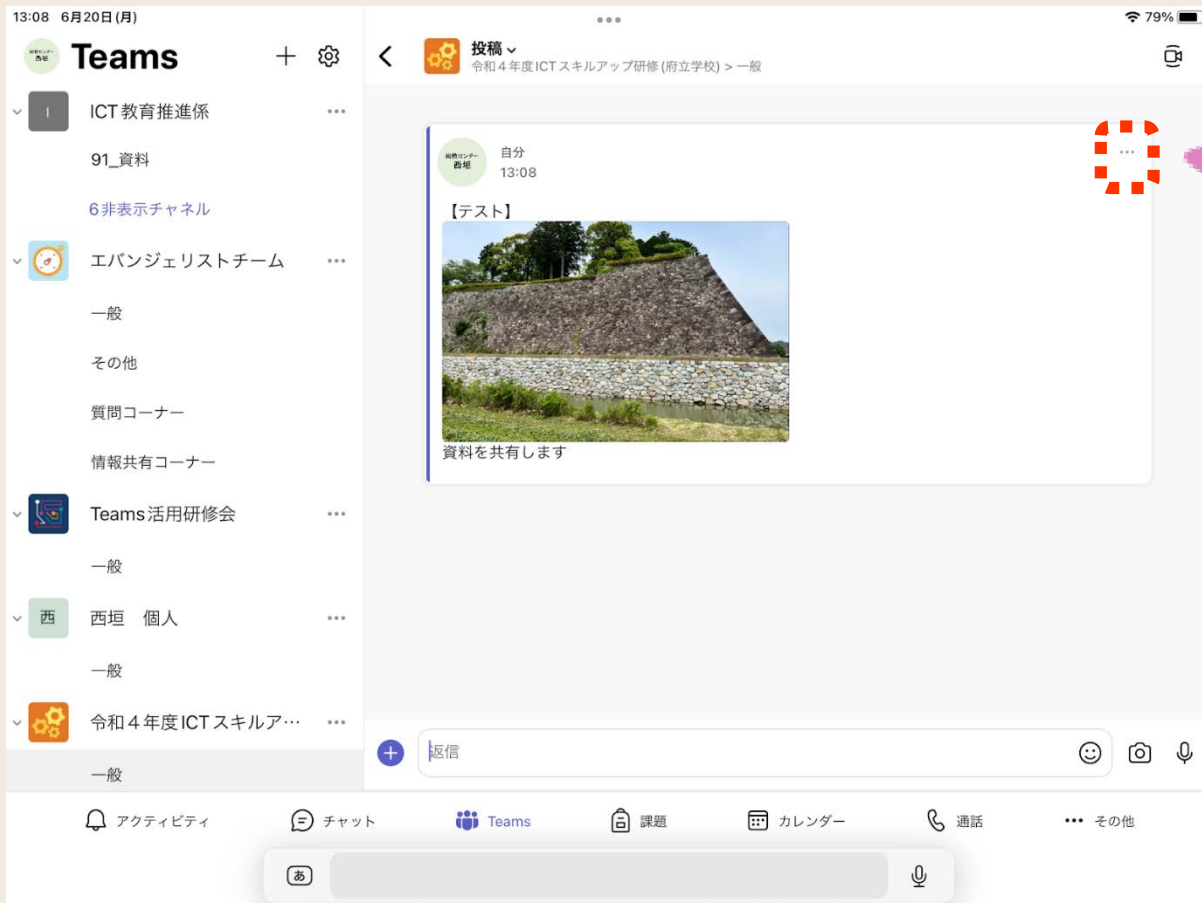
13:08 6月20日(月)

79%

総教センター 西垣

Teams

I

ICT教育推進係

91_資料

6非表示チャネル

エバンジェリストチーム

一般

その他

質問コーナー

情報共有コーナー

Teams活用研修会

一般

西

西垣 個人

一般

令和４年度ICTスキルア…

一般

投稿

令和４年度ICTスキルアップ研修(府立学校) > 一般

総教センター 西垣

自分
13:08

【テスト】

資料を共有します

返信

アクティビティ

チャット

Teams

課題

カレンダー

通話

その他

あ